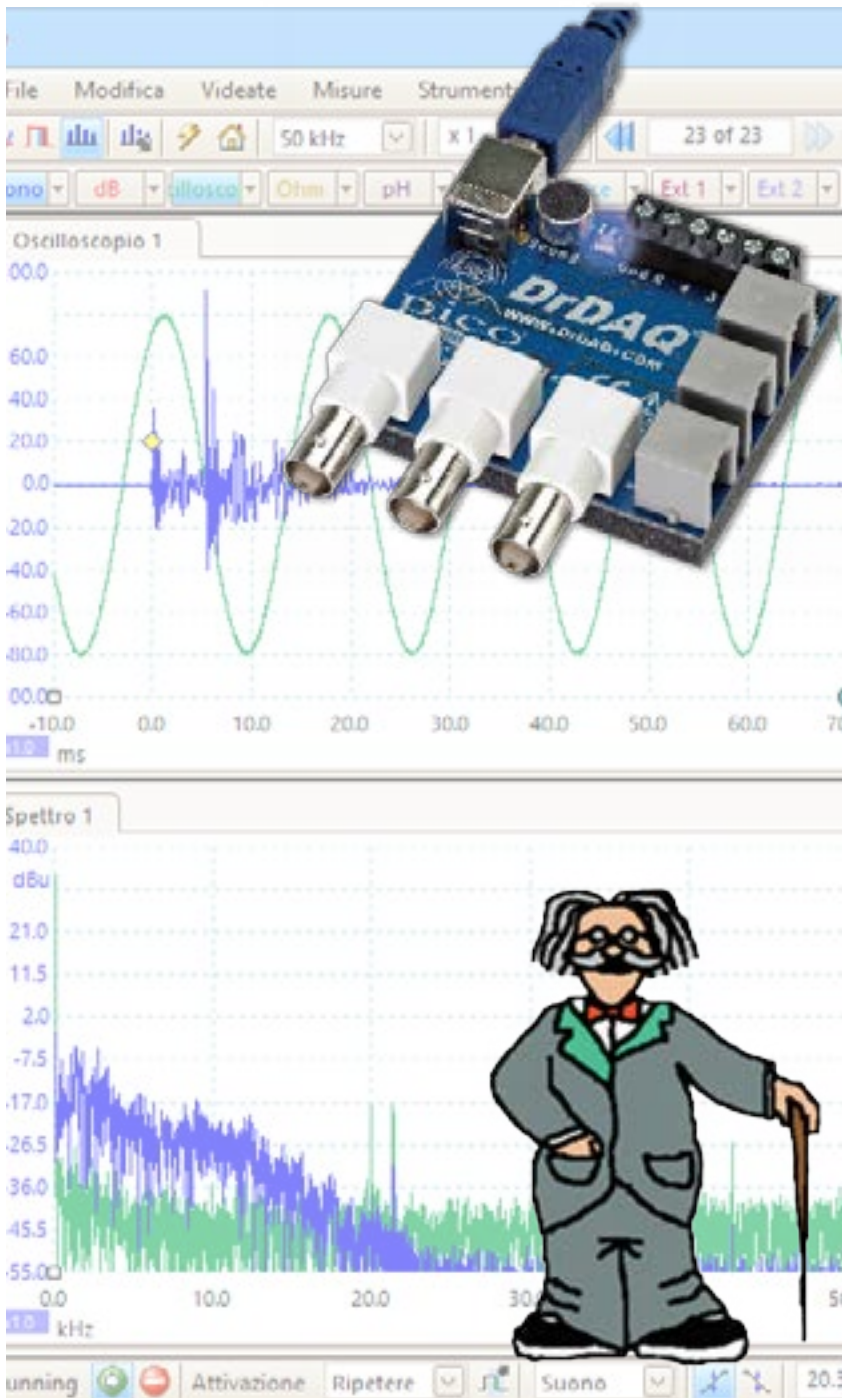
File Modifica Videate Misure Strument

50 kHz x 1 23 of 23

ono dB illosco Ohm pH Ext 1 Ext 2

Oscilloscopio 1

00.0
60.0
40.0
20.0
0.0
20.0
40.0
60.0
80.0
00.0

-10.0 0.0 10.0 20.0 30.0 40.0 50.0 60.0 70
ms

DrDAQ
WWW.DRDAQ.COM
PICO

Spettro 1

40.0
dBu
21.0
11.5
2.0
-7.5
-17.0
-26.5
-36.0
-45.5
-55.0

0.0 10.0 20.0 30 50
kHz

unning Attivazione Ripetere Suono 20.3